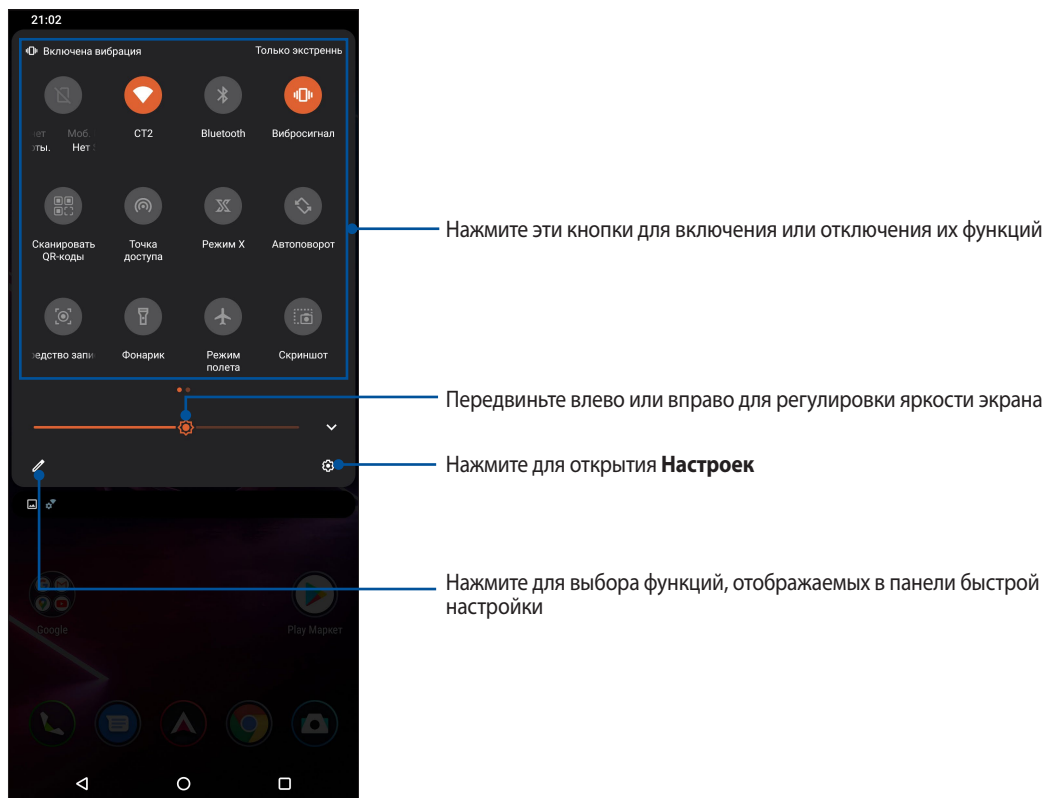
21:02

Включена вибрация

Только экстренн

ет ты. Моб. Нет

СТ2

Bluetooth

Вибросигнал

Сканировать QR-коды

Точка доступа

Режим X

Автоповорот

едство запи

Фонарик

Режим полета

Скриншот

Google

Play Маркет

Нажмите эти кнопки для включения или отключения их функций

Передвиньте влево или вправо для регулировки яркости экрана

Нажмите для открытия **Настроек**

Нажмите для выбора функций, отображаемых в панели быстрой настройки